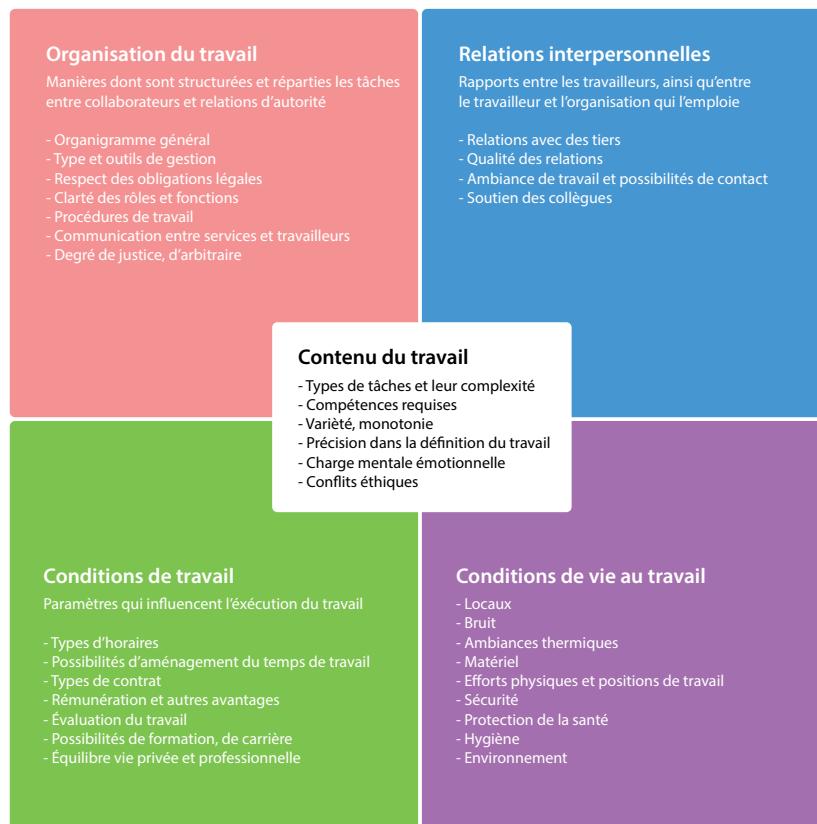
Organisation du travail

Manières dont sont structurées et réparties les tâches entre collaborateurs et relations d'autorité

- Organigramme général
- Type et outils de gestion
- Respect des obligations légales
- Clarté des rôles et fonctions
- Procédures de travail
- Communication entre services et travailleurs
- Degré de justice, d'arbitraire

Relations interpersonnelles

Rapports entre les travailleurs, ainsi qu'entre le travailleur et l'organisation qui l'emploie

- Relations avec des tiers
- Qualité des relations
- Ambiance de travail et possibilités de contact
- Soutien des collègues

Contenu du travail

- Types de tâches et leur complexité
- Compétences requises
- Variété, monotonie
- Précision dans la définition du travail
- Charge mentale émotionnelle
- Conflits éthiques

Conditions de travail

Paramètres qui influencent l'éxécution du travail

- Types d'horaires
- Possibilités d'aménagement du temps de travail
- Types de contrat
- Rémunération et autres avantages
- Évaluation du travail
- Possibilités de formation, de carrière
- Équilibre vie privée et professionnelle

Conditions de vie au travail

- Locaux
- Bruit
- Ambiances thermiques
- Matériel
- Efforts physiques et positions de travail
- Sécurité
- Protection de la santé
- Hygiène
- Environnement